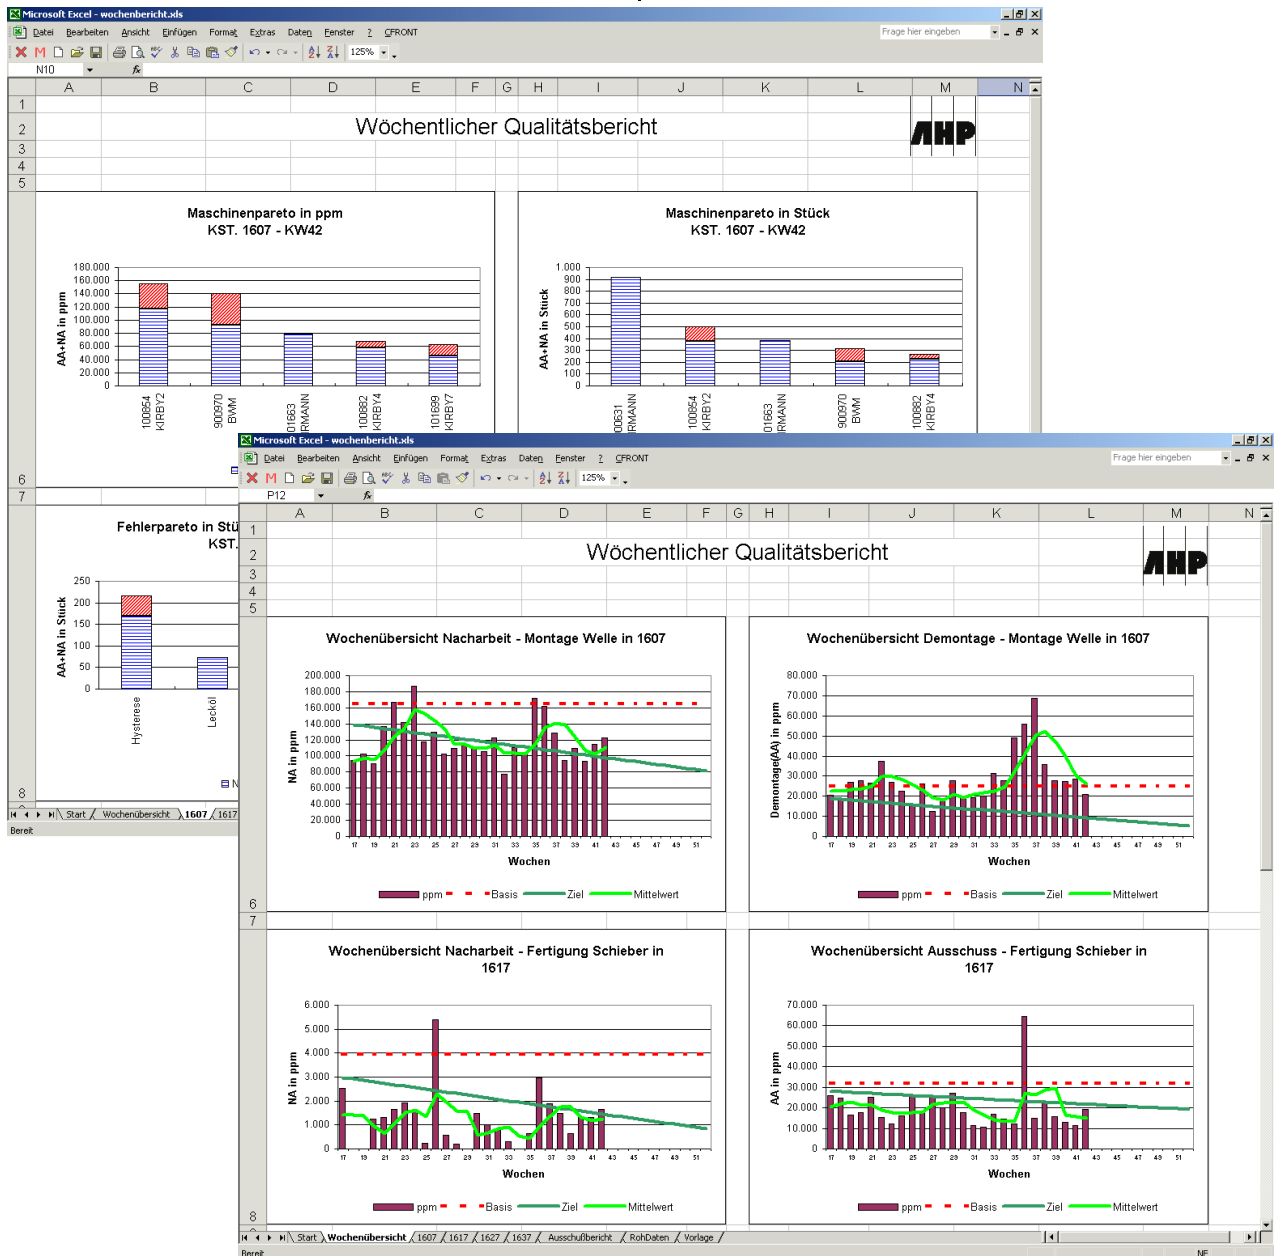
Microsoft Excel - wochenbericht.xls

Datei Bearbeiten Ansicht Einfügen Format Extras Daten Fenster ? CFRONT

Frage hier eingeben

125%

N10

A B C D E F G H I J K L M N

1
2
3
4
5

Wöchentlicher Qualitätsbericht

AHP

Maschinenpareto in ppm
KST. 1607 - KW42

AA+NA in ppm

180.000
160.000
140.000
120.000
100.000
80.000
60.000
40.000
20.000
0

100854 KIRBY2
900970 BWM
01663 RMANN
100882 KIRBY4
101699 KIRBY7

Maschinenpareto in Stück
KST. 1607 - KW42

AA+NA in Stück

1.000
900
800
700
600
500
400
300
200
100
0

00631 RMANN
100854 KIRBY2
01663 RMANN
900970 BWM
100882 KIRBY4

6
7

Fehlerpareto in Stü
KST.

AA+NA in Stück

250
200
150
100
50
0

Hysterese
Lecköl

8

Start / Wochenübersicht / 1607 / 1617

Bereit

Microsoft Excel - wochenbericht.xls

Datei Bearbeiten Ansicht Einfügen Format Extras Daten Fenster ? CFRONT

Frage hier eingeben

125%

P12

A B C D E F G H I J K L M N

1
2
3
4
5

Wöchentlicher Qualitätsbericht

AHP

Wochenübersicht Nacharbeit - Montage Welle in 1607

NA in ppm

200.000
180.000
160.000
140.000
120.000
100.000
80.000
60.000
40.000
20.000
0

17 19 21 23 25 27 29 31 33 35 37 39 41 43 45 47 49 51

Wochen

ppm Basis Ziel Mittelwert

Wochenübersicht Demontage - Montage Welle in 1607

Demontage(AA) in ppm

80.000
70.000
60.000
50.000
40.000
30.000
20.000
10.000
0

17 19 21 23 25 27 29 31 33 35 37 39 41 43 45 47 49 51

Wochen

ppm Basis Ziel Mittelwert

6
7

Wochenübersicht Nacharbeit - Fertigung Schieber in 1617

NA in ppm

6.000
5.000
4.000
3.000
2.000
1.000
0

17 19 21 23 25 27 29 31 33 35 37 39 41 43 45 47 49 51

Wochen

ppm Basis Ziel Mittelwert

Wochenübersicht Ausschuss - Fertigung Schieber in 1617

AA in ppm

70.000
60.000
50.000
40.000
30.000
20.000
10.000
0

17 19 21 23 25 27 29 31 33 35 37 39 41 43 45 47 49 51

Wochen

ppm Basis Ziel Mittelwert

8

Start / Wochenübersicht / 1607 / 1617 / 1627 / 1637 / Ausschußbericht / RohDaten / Vorlage /

Bereit

NF